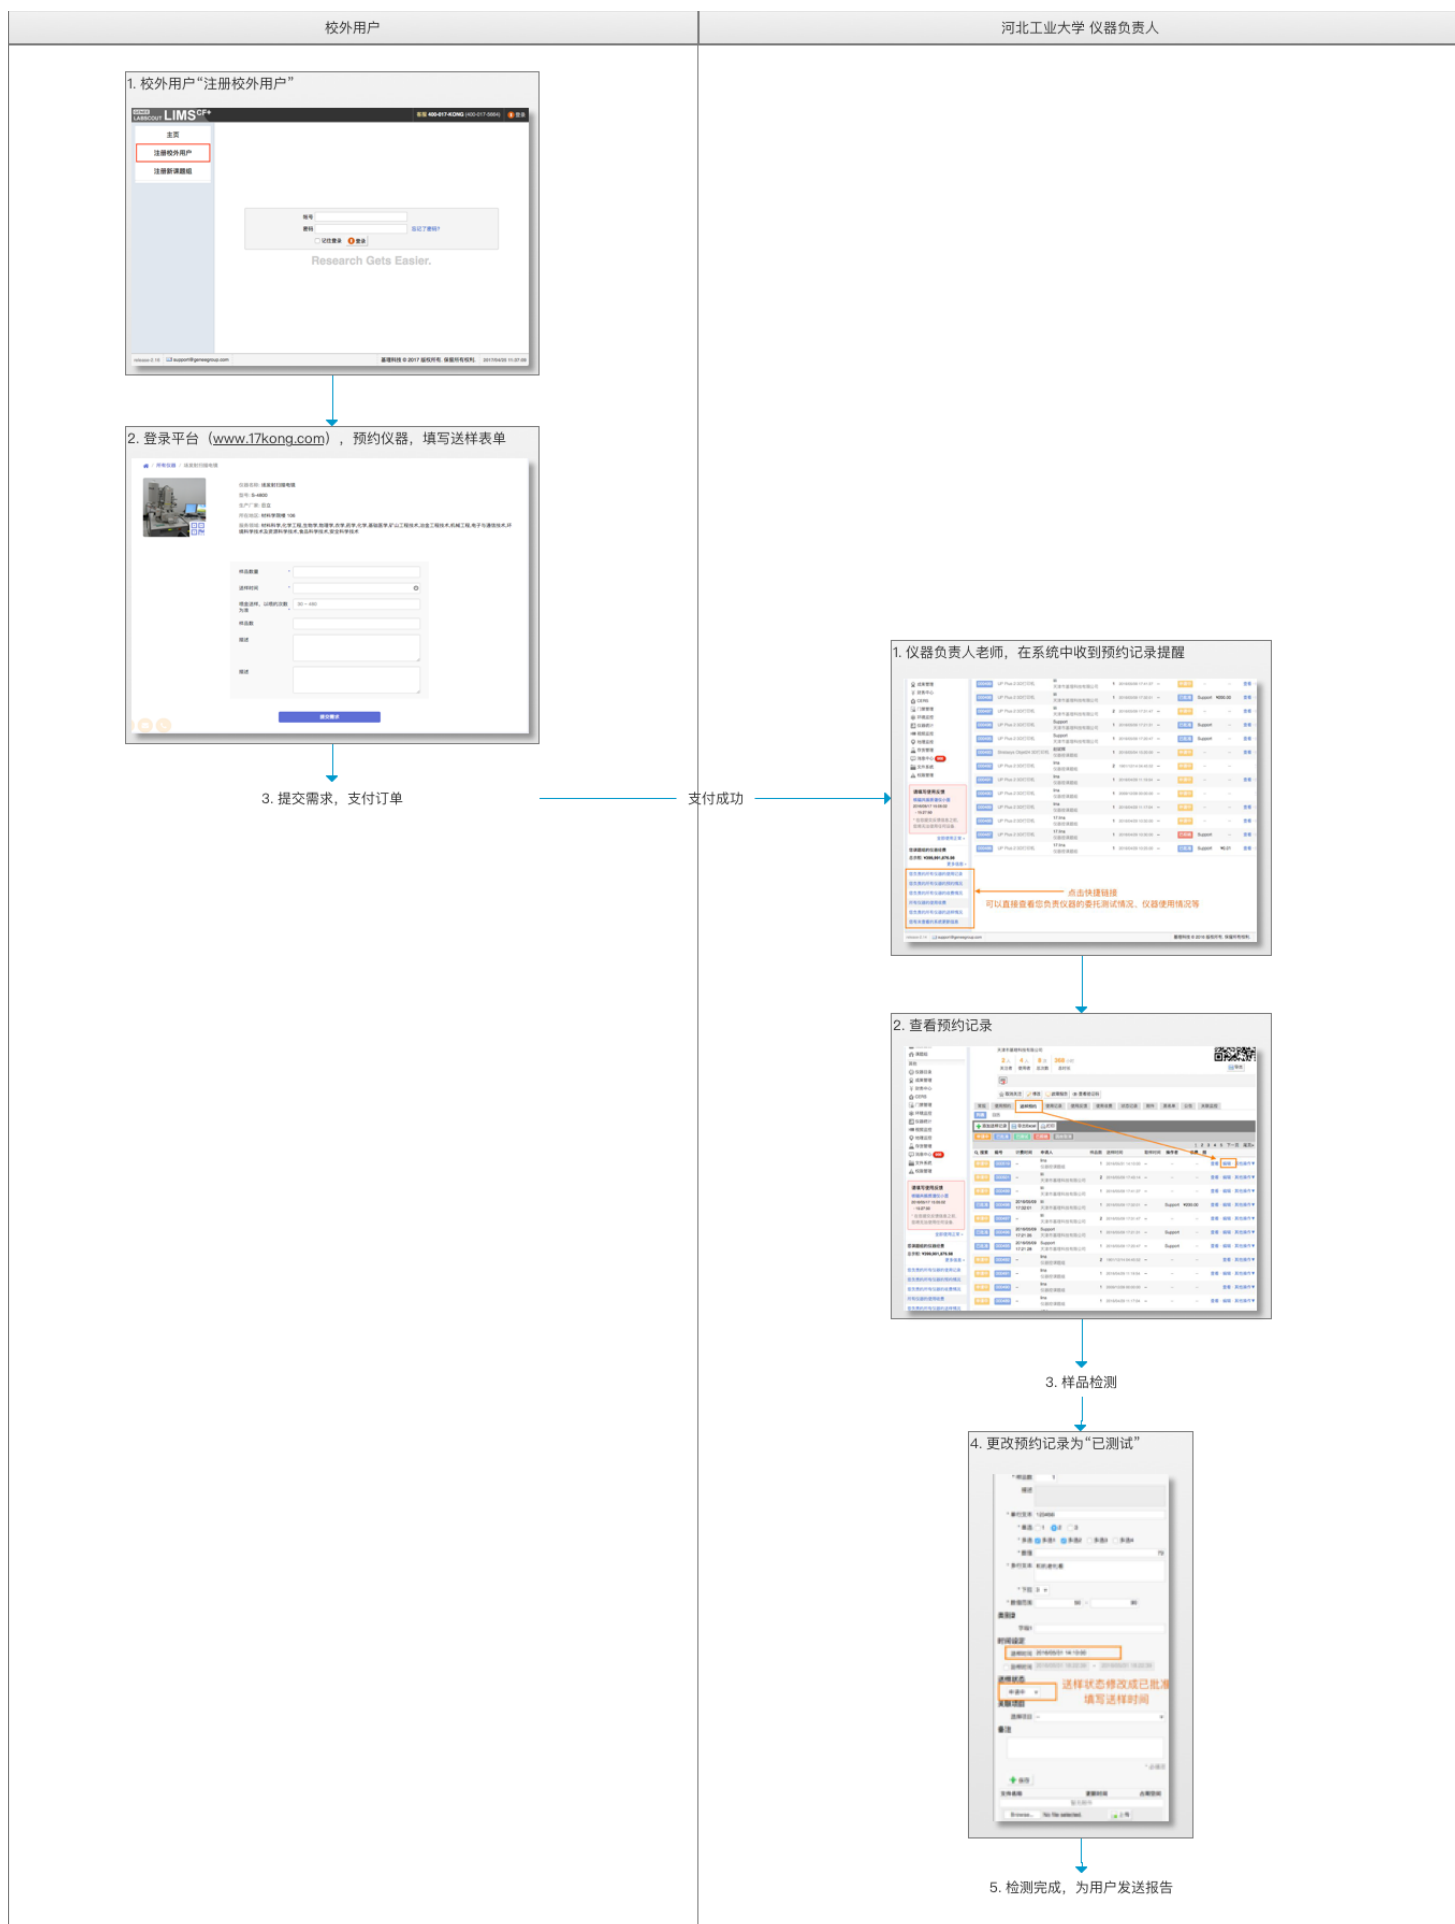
校外用户

河北工业大学 仪器负责人

1. 校外用户“注册校外用户”

LIMS

主页

注册校外用户

注册新课题组

Research Gets Easier.

2. 登录平台（www.17kong.com），预约仪器，填写送样表单

3. 提交需求，支付订单

支付成功

1. 仪器负责人老师，在系统中收到预约记录提醒

点击快捷链接

可以直接查看您负责仪器的委托测试情况、仪器使用情况等

2. 查看预约记录

3. 样品检测

4. 更改预约记录为“已测试”

送样状态修改成已批准

填写送样时间

5. 检测完成，为用户发送报告